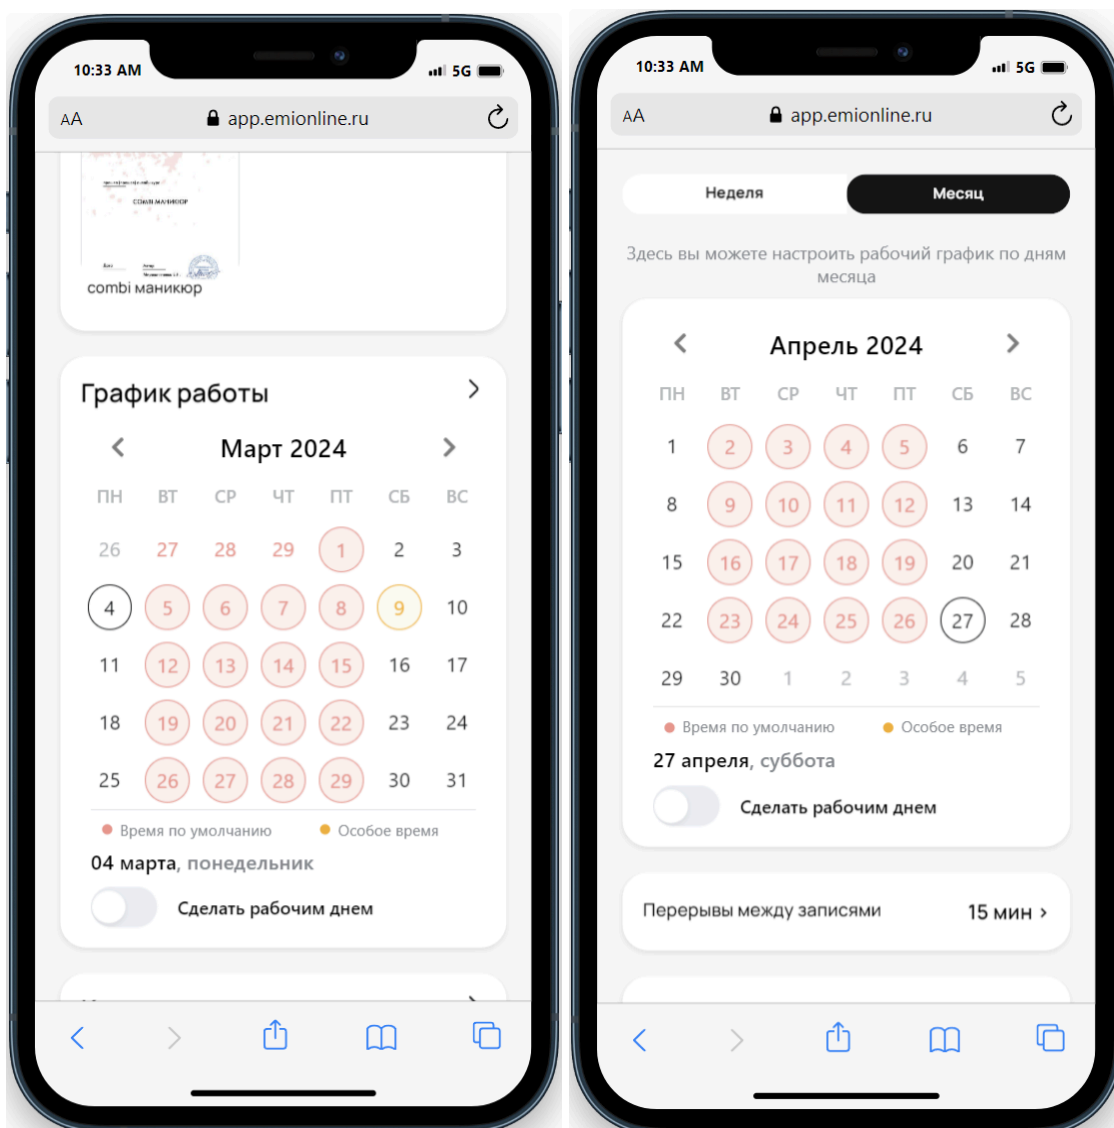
10:33 AM
5G
AA
app.emionline.ru

COMBI МАНИКЮР
combi маникюр

График работы

Март 2024

| ПН | ВТ | СР | ЧТ | ПТ | СБ | ВС |
|---|---|---|---|---|---|---|
| 26 | 27 | 28 | 29 | 1 | 2 | 3 |
| 4 | 5 | 6 | 7 | 8 | 9 | 10 |
| 11 | 12 | 13 | 14 | 15 | 16 | 17 |
| 18 | 19 | 20 | 21 | 22 | 23 | 24 |
| 25 | 26 | 27 | 28 | 29 | 30 | 31 |

Время по умолчанию
Особое время

04 марта, понедельник

Сделать рабочим днем

10:33 AM
5G
AA
app.emionline.ru

Неделя
Месяц

Здесь вы можете настроить рабочий график по дням месяца

Апрель 2024

| ПН | ВТ | СР | ЧТ | ПТ | СБ | ВС |
|---|---|---|---|---|---|---|
| 1 | 2 | 3 | 4 | 5 | 6 | 7 |
| 8 | 9 | 10 | 11 | 12 | 13 | 14 |
| 15 | 16 | 17 | 18 | 19 | 20 | 21 |
| 22 | 23 | 24 | 25 | 26 | 27 | 28 |
| 29 | 30 | 1 | 2 | 3 | 4 | 5 |

Время по умолчанию
Особое время

27 апреля, суббота

Сделать рабочим днем

Перерывы между записями
15 мин